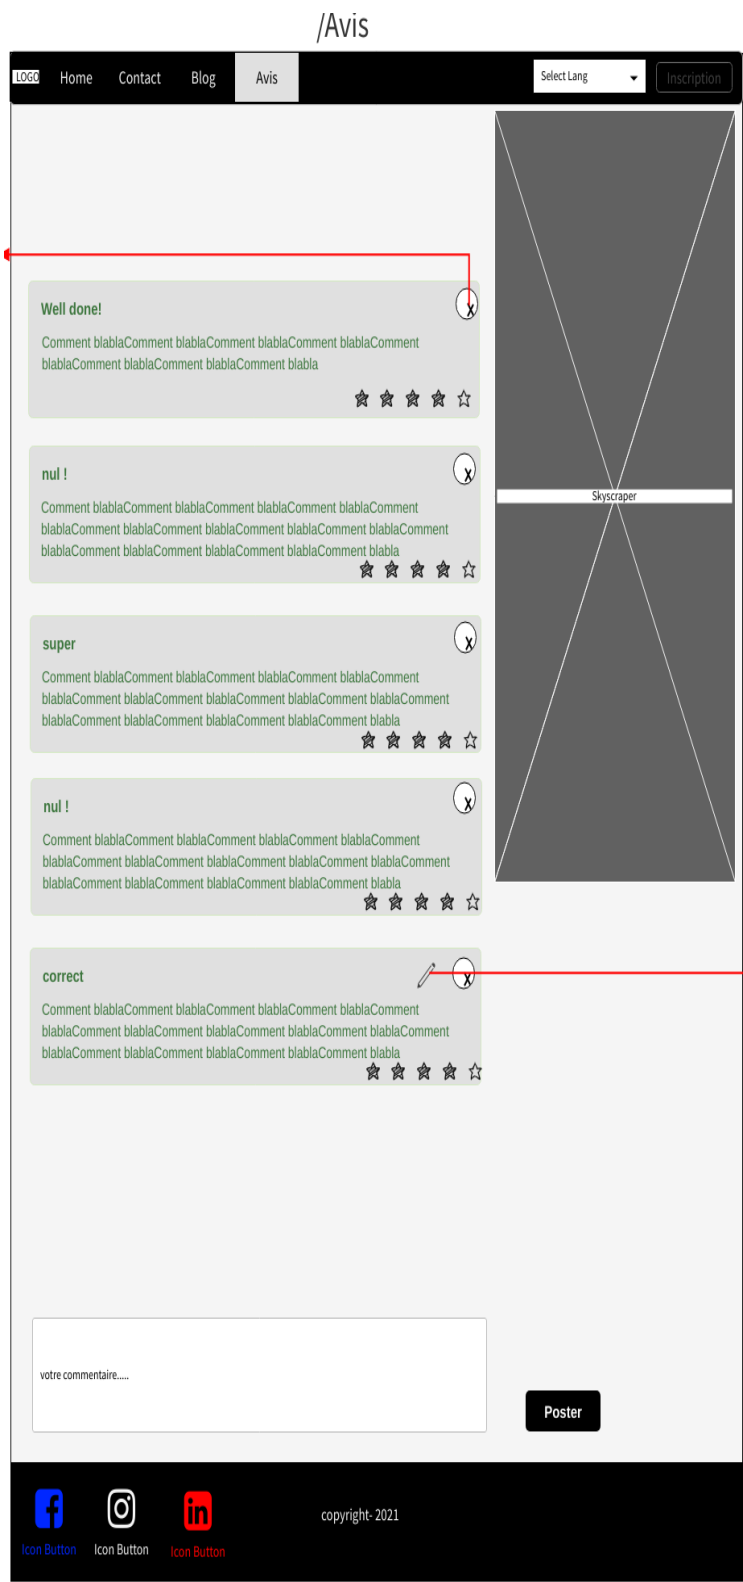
/Avis

LOGO Home Contact Blog Avis

Select Lang

Inscription

Well done!

x

Comment blablaComment blablaComment blablaComment blablaComment blablaComment blablaComment blablaComment blabla

nul !

x

Comment blablaComment blablaComment blablaComment blablaComment blablaComment blablaComment blablaComment blablaComment blablaComment blablaComment blablaComment blablaComment blablaComment blabla

super

x

Comment blablaComment blablaComment blablaComment blablaComment blablaComment blablaComment blablaComment blablaComment blablaComment blablaComment blablaComment blablaComment blablaComment blabla

nul !

x

Comment blablaComment blablaComment blablaComment blablaComment blablaComment blablaComment blablaComment blablaComment blablaComment blablaComment blablaComment blablaComment blablaComment blabla

correct

x

Comment blablaComment blablaComment blablaComment blablaComment blablaComment blablaComment blablaComment blablaComment blablaComment blablaComment blablaComment blablaComment blablaComment blabla

Skyscraper

votre commentaire.....

Poster

Icon Button Icon Button Icon Button

copyright- 2021